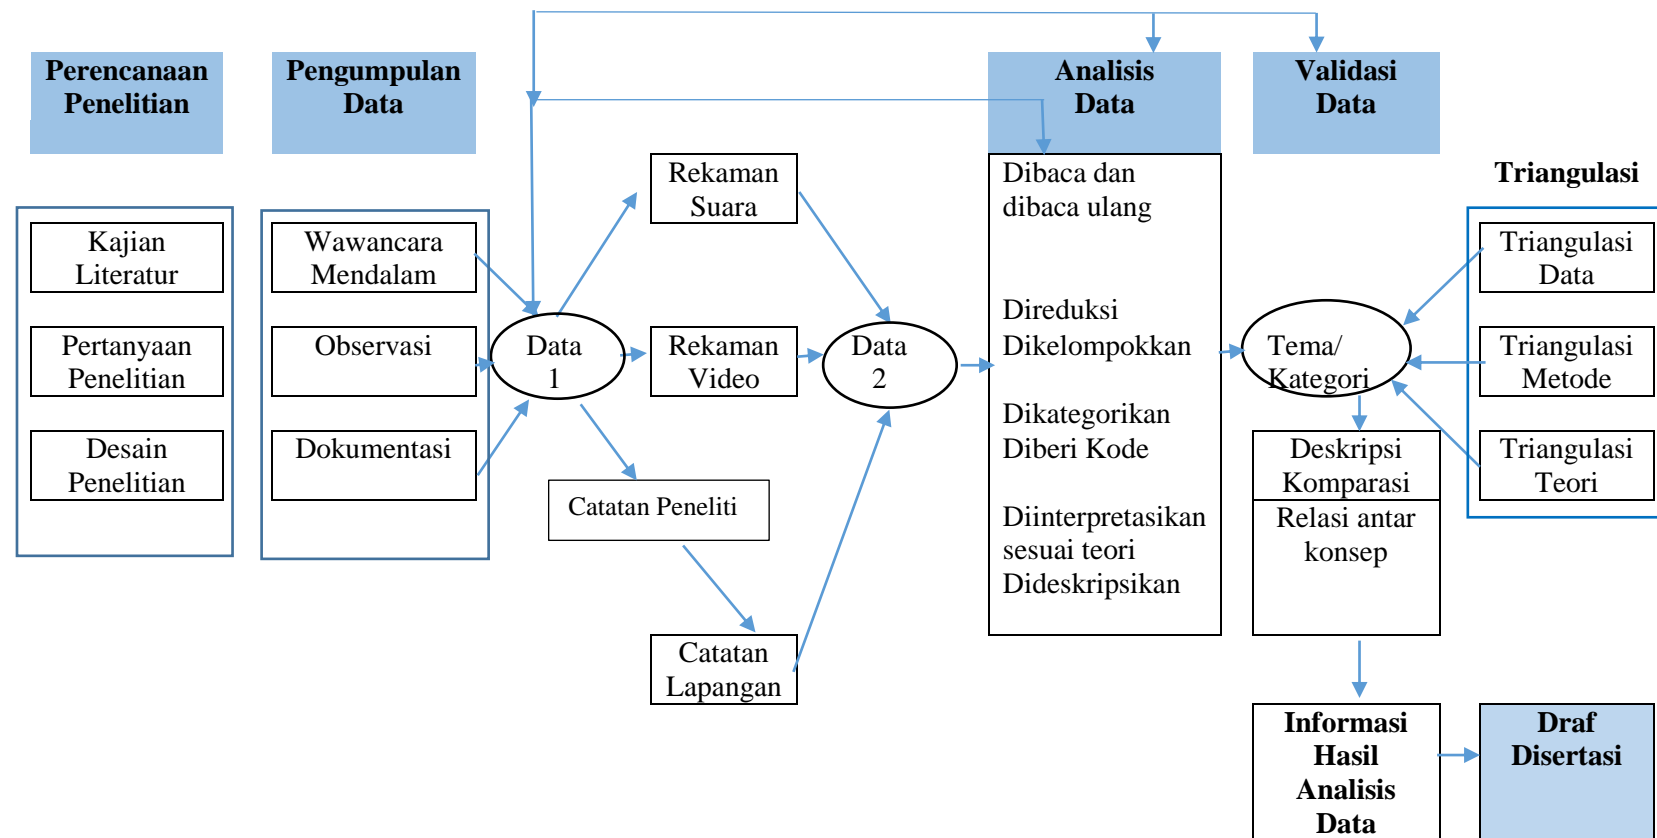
Perencanaan Penelitian

Pengumpulan Data

Analisis Data

Validasi Data

Kajian Literatur

Pertanyaan Penelitian

Desain Penelitian

Wawancara Mendalam

Observasi

Dokumentasi

Data 1

Rekaman Suara

Rekaman Video

Catatan Peneliti

Catatan Lapangan

Data 2

Dibaca dan dibaca ulang

Direduksi Dikelompokkan

Dikategorikan Diberi Kode

Diinterpretasikan sesuai teori Dideskripsikan

Tema/ Kategori

Deskripsi Komparasi

Relasi antar konsep

Triangulasi

Triangulasi Data

Triangulasi Metode

Triangulasi Teori

Informasi Hasil Analisis Data

Draf Disertasi